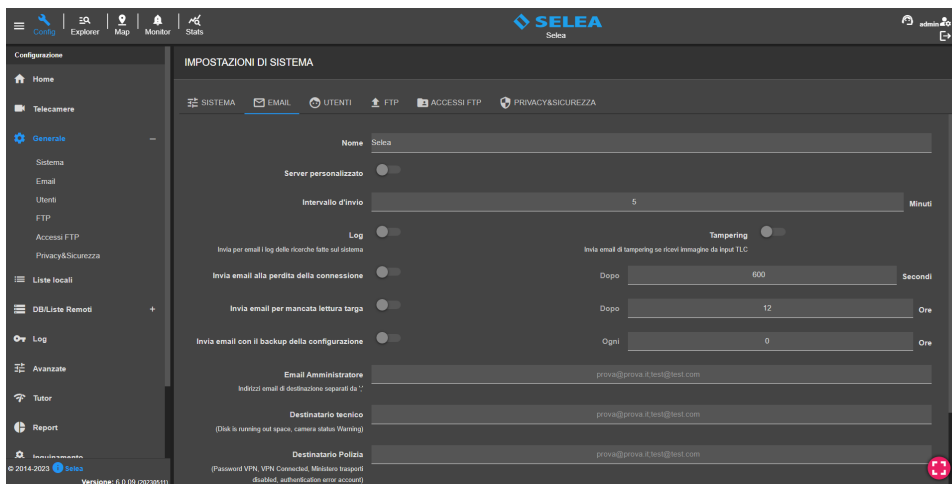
Config Explorer Map Monitor Stats

SELEA
Selea

admin

Configurazione

Home

Telecamere

Generale –

Sistema

Email

Utenti

FTP

Accessi FTP

Privacy&Sicurezza

Liste locali

DB/Liste Remoti +

Log

Avanzate

Tutor

Report

Inquinamento

© 2014-2023 Selea

Versione: 6.0.09 (20230511)

IMPOSTAZIONI DI SISTEMA

SISTEMA EMAIL UTENTI FTP ACCESSI FTP PRIVACY&SICUREZZA

Nome Selea

Server personalizzato

Intervallo d'invio 5 Minuti

Log
Invia per email i log delle ricerche fatte sul sistema

Tampering
Invia email di tampering se ricevi immagine da input TLC

Invia email alla perdita della connessione Dopo 600 Secondi

Invia email per mancata lettura targa Dopo 12 Ore

Invia email con il backup della configurazione Ogni 0 Ore

Email Amministratore
Indirizzi email di destinazione separati da ','
prova@prova.it,test@test.com

Destinatario tecnico
(Disk is running out space, camera status Warning)
prova@prova.it,test@test.com

Destinatario Polizia
(Password VPN, VPN Connected, Ministero trasporti disabled, authentication error account)
prova@prova.it,test@test.com